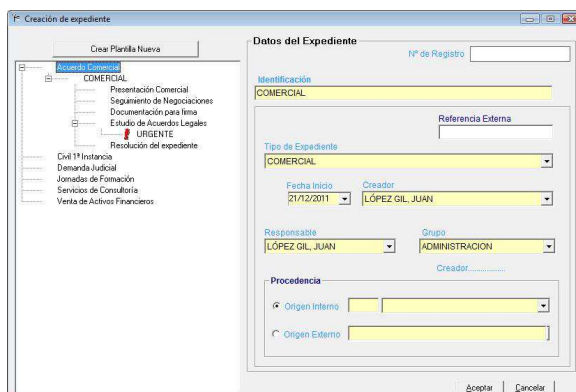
Creación de expediente

Crear Plantilla Nueva

Acuerdo Comercial
COMERCIAL
Presentación Comercial
Seguimiento de Negociaciones
Documentación para firma
Estudio de Acuerdos Legales
URGENTE
Resolución del expediente
Civil 1ª Instancia
Demanda Judicial
Jornadas de Formación
Servicios de Consultoría
Venta de Activos Financieros

Datos del Expediente
Nº de Registro

Identificación
COMERCIAL

Referencia Externa

Tipo de Expediente
COMERCIAL

Fecha Inicio
21/12/2011
Creador
LÓPEZ GIL, JUAN

Responsable
LÓPEZ GIL, JUAN
Grupo
ADMINISTRACION

Creador.................

Procedencia
Origen Interno
Origen Externo

Aceptar
Cancelar